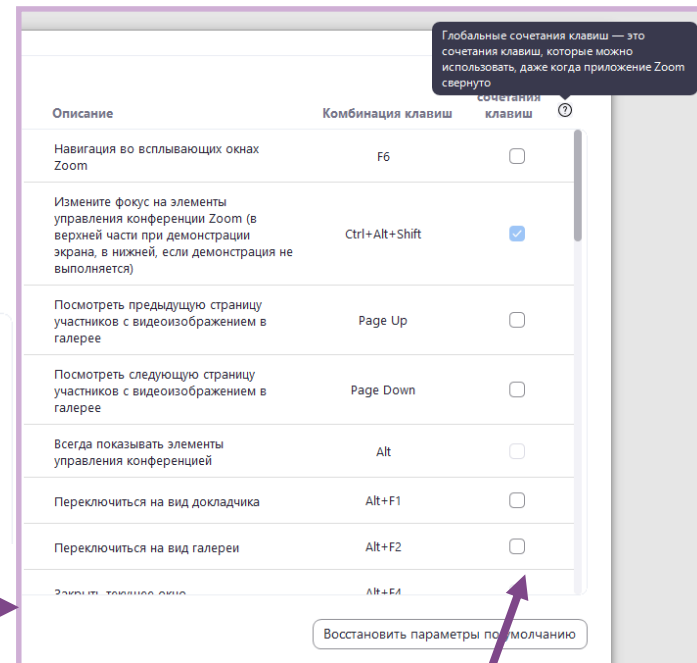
Глобальные сочетания клавиш — это сочетания клавиш, которые можно использовать, даже когда приложение Zoom свернуто

| Описание | Комбинация клавиш | сочетания клавиш ? |
|---|---|---|
| Навигация во всплывающих окнах Zoom | F6 | ☐ |
| Измените фокус на элементы управления конференции Zoom (в верхней части при демонстрации экрана, в нижней, если демонстрация не выполняется) | Ctrl+Alt+Shift | ☑ |
| Посмотреть предыдущую страницу участников с видеоизображением в галерее | Page Up | ☐ |
| Посмотреть следующую страницу участников с видеоизображением в галерее | Page Down | ☐ |
| Всегда показывать элементы управления конференцией | Alt | ☐ |
| Переключиться на вид докладчика | Alt+F1 | ☐ |
| Переключиться на вид галереи | Alt+F2 | ☐ |
| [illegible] | Alt+F4 | |

Восстановить параметры по умолчанию